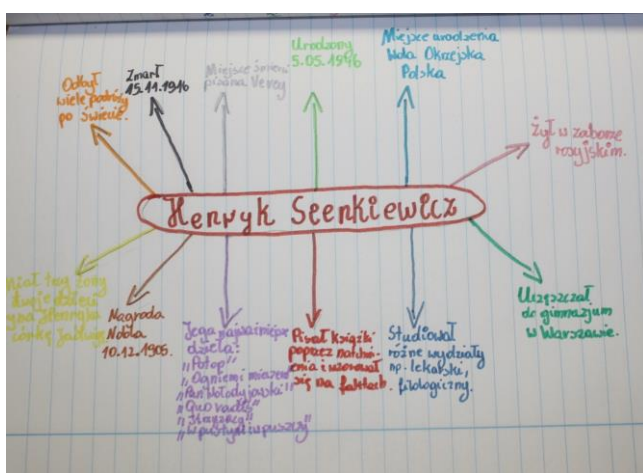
Odbył wiele podróży po świecie.

Zmarł 15.11.1916

Miejsce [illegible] pisania Vevey

Urodzony 5.05.1846

Miejsce urodzenia Wola Okrzejska Polska

Żył w zaborze rosyjskim.

Henryk Seenkiewicz

Miał też żonę i dwoje dzieci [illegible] córkę Jadwigę

Nagroda Nobla 10.12.1905.

Jego najważniejsze dzieła: „Potop" „Ogniem i mieczem" „Pan Wołodyjowski" „Quo vadis" „Krzyżacy" „W pustyni i w puszczy"

Pisał książki poprzez notowania i uznawał się na faktach

Studiował różne wydziały np. lekarski, filologiczny.

Uczęszczał do gimnazjum w Warszawie.